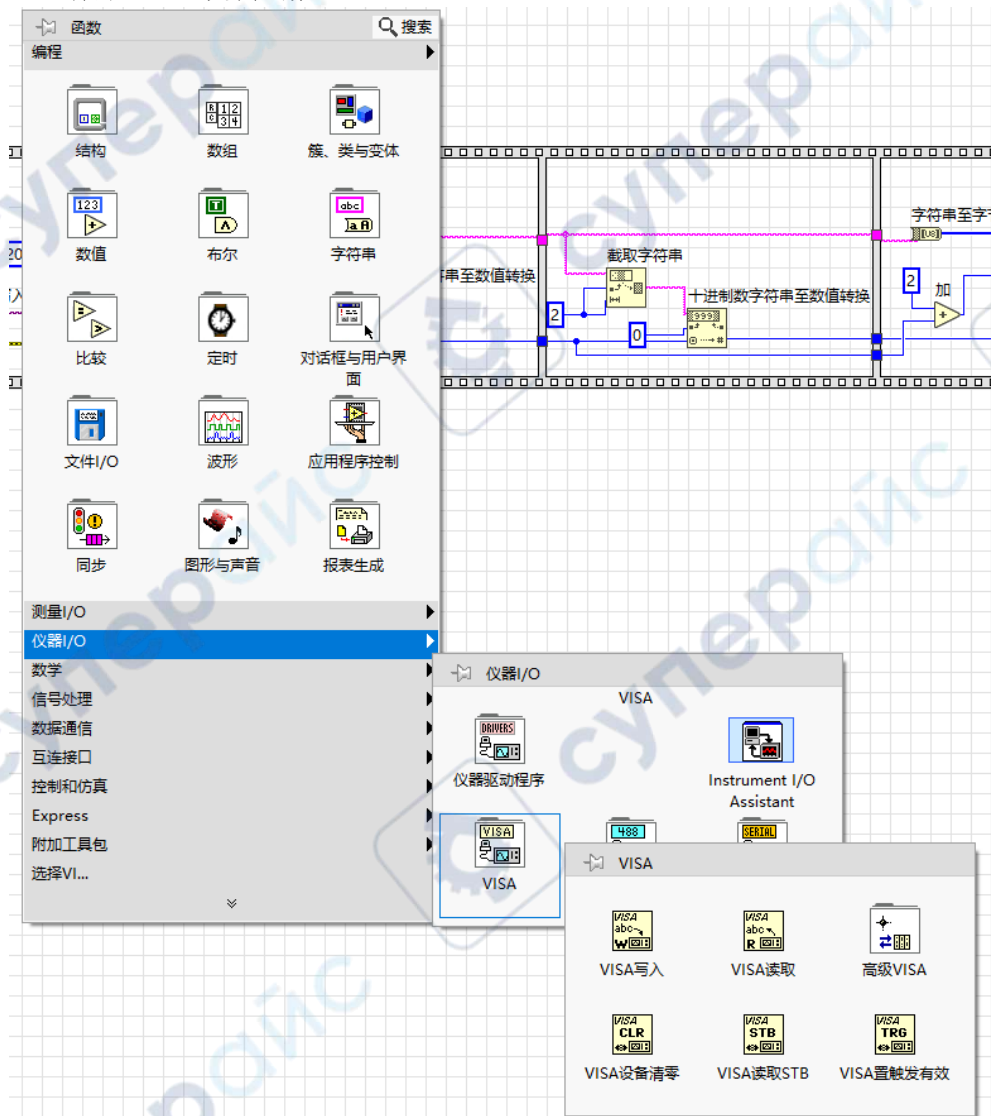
函数
搜索
编程
结构
数组
簇、类与变体
数值
布尔
字符串
比较
定时
对话框与用户界面
文件I/O
波形
应用程序控制
同步
图形与声音
报表生成
测量I/O
仪器I/O
数学
信号处理
数据通信
互连接口
控制和仿真
Express
附加工具包
选择VI...

串至数值转换
截取字符串
2
十进制数字符串至数值转换
0
字符串至字
2
加

仪器I/O
VISA
DRIVERS
仪器驱动程序
Instrument I/O Assistant
VISA
VISA
488
SERIAL

VISA
VISA写入
VISA读取
高级VISA
VISA设备清零
VISA读取STB
VISA置触发有效